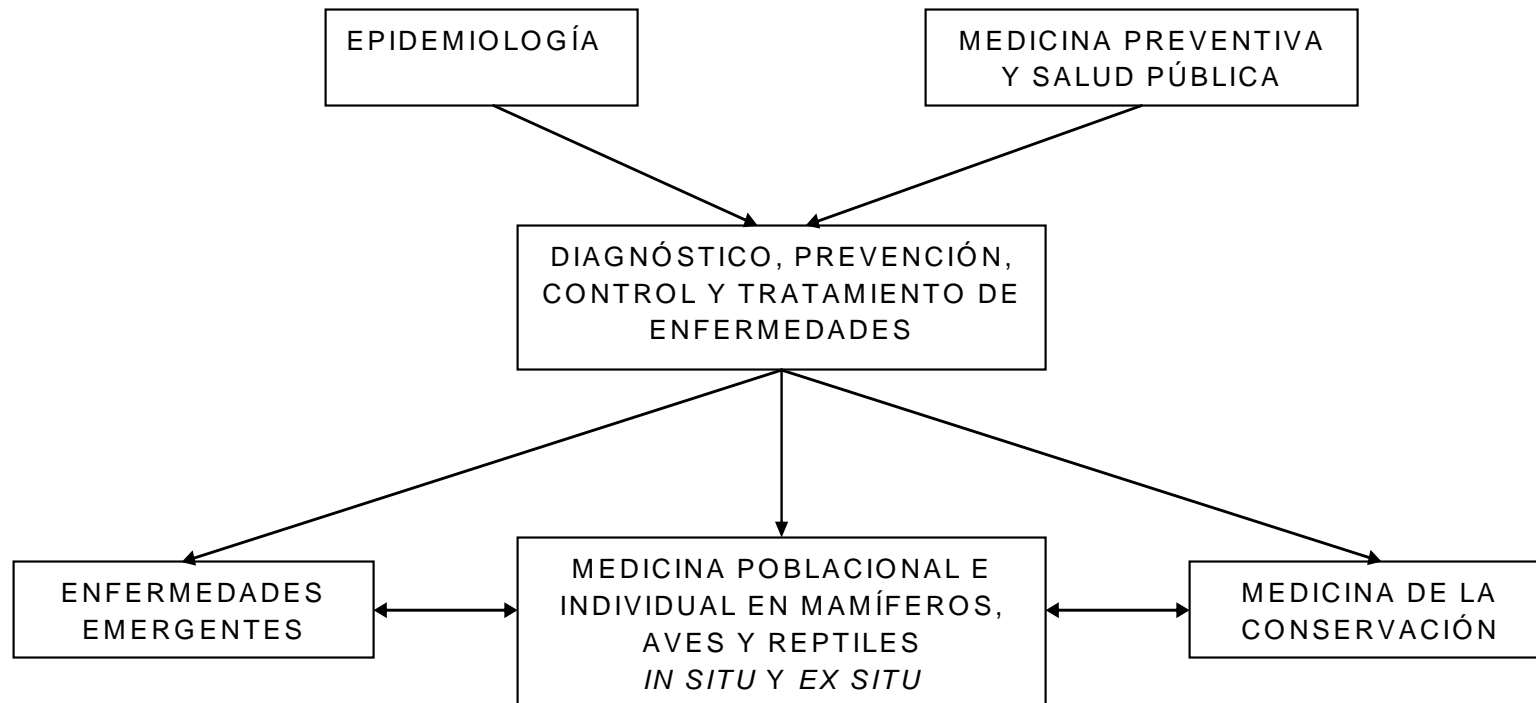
EPIDEMIOLOGÍA

MEDICINA PREVENTIVA Y SALUD PÚBLICA

DIAGNÓSTICO, PREVENCIÓN, CONTROL Y TRATAMIENTO DE ENFERMEDADES

ENFERMEDADES EMERGENTES

MEDICINA POBLACIONAL E INDIVIDUAL EN MAMÍFEROS, AVES Y REPTILES *IN SITU* Y *EX SITU*

MEDICINA DE LA CONSERVACIÓN